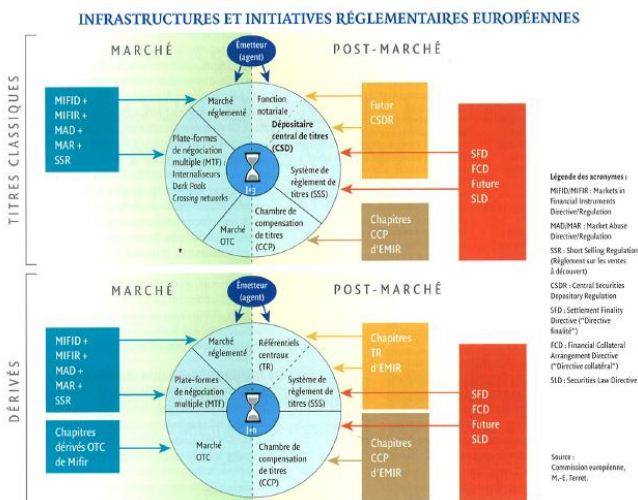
INFRASTRUCTURES ET INITIATIVES RÉGLEMENTAIRES EUROPÉENNES

TITRES CLASSIQUES

MARCHÉ

Emetteur (agent)

POST-MARCHÉ

MIFID + MIFIR + MAD + MAR + SSR

Marché réglementé

Fonction notariale

Dépositaire central de titres (CSD)

Plate-formes de négociation multiple (MTF) Internaliseurs Dark Pools Crossing networks

Système de règlement de titres (SSS)

J+3

Marché OTC

Chambre de compensation de titres (CCP)

Futur CSDR

Chapitres CCP d'EMIR

SFD FCD Future SLD

Légende des acronymes :

MiFID/MIFIR : Markets in Financial Instruments Directive/Regulation

MAD/MAR : Market Abuse Directive/Regulation

SSR : Short Selling Regulation (Règlement sur les ventes à découvert)

CSDR : Central Securities Depositary Regulation

SFD : Settlement Finality Directive ("Directive finalité")

FCD : Financial Collateral Arrangement Directive ("Directive collatéral")

SLD : Securities Law Directive

DÉRIVÉS

MARCHÉ

Emetteur (agent)

POST-MARCHÉ

MIFID + MIFIR + MAD + MAR + SSR

Chapitres dérivés OTC de Mifir

Marché réglementé

Référentiels centraux (TR)

Plate-formes de négociation multiple (MTF)

Système de règlement de titres (SSS)

J+n

Marché OTC

Chambre de compensation de titres (CCP)

Chapitres TR d'EMIR

Chapitres CCP d'EMIR

SFD FCD Future SLD

Source : Commission européenne, M.-E. Terret.